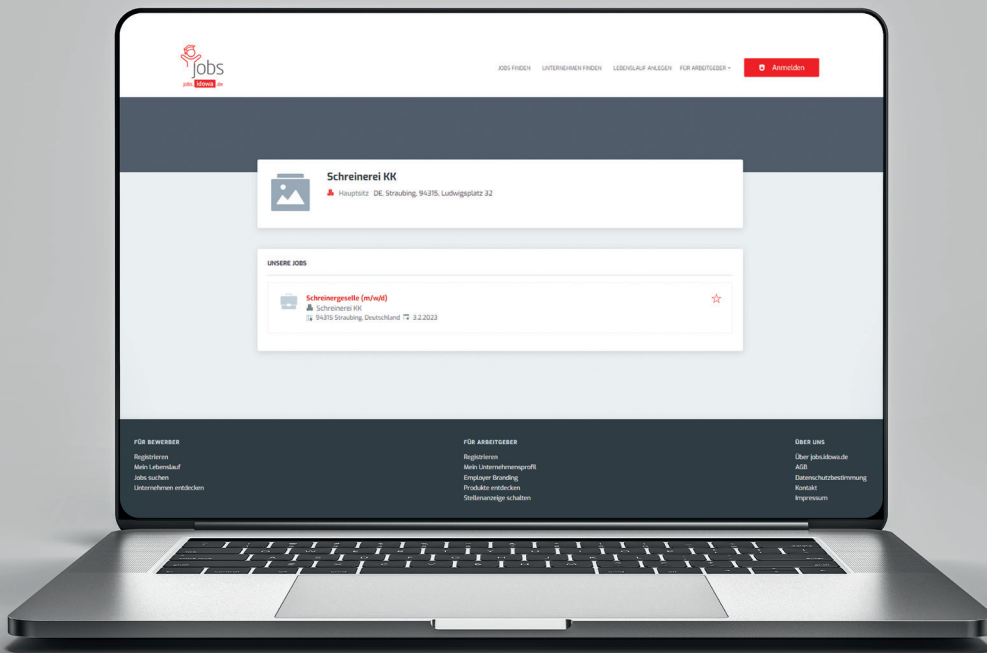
Jobs
jobs idowa de

JOBS FINDEN UNTERNEHMEN FINDEN LEBENSLAUF ANLEGEN FÜR ARBEITGEBER

Anmelden

Schreinerei KK
Hauptsitz DE, Straubing, 94315, Ludwigsplatz 32

UNSERE JOBS

Schreinergeselle (m/w/d)
Schreinerei KK
94315 Straubing, Deutschland 3.2.2023

FÜR BEWERBER
Registrieren
Mein Lebenslauf
Jobs suchen
Unternehmen entdecken

FÜR ARBEITGEBER
Registrieren
Mein Unternehmensprofil
Employer Branding
Produkte entdecken
Stellenanzeige schalten

ÜBER UNS
Über jobs.idowa.de
AGB
Datenschutzbestimmung
Kontakt
Impressum